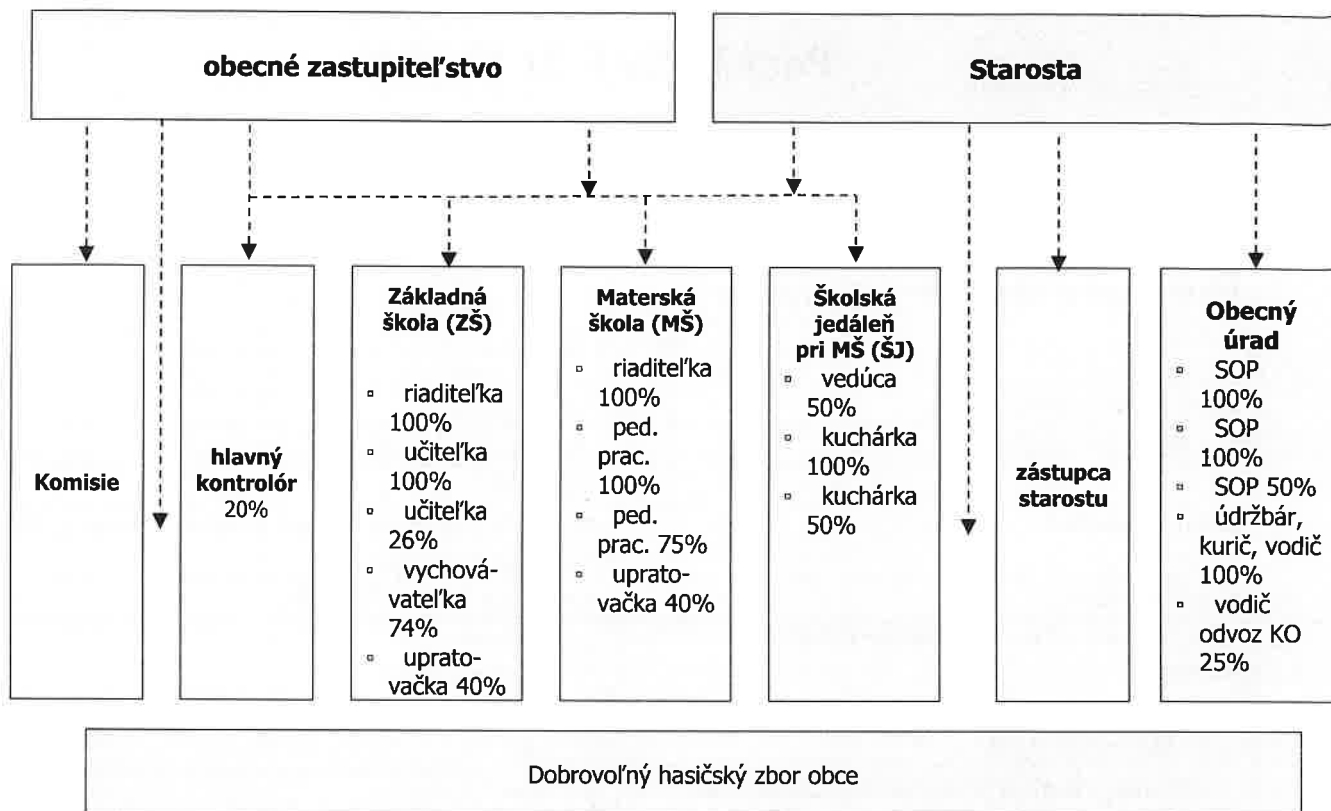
obecné zastupiteľstvo

Starosta

Komisie

hlavný kontrolór 20%

Základná škola (ZŠ)
- riaditeľka 100%
- učiteľka 100%
- učiteľka 26%
- vychovávateľka 74%
- upratovačka 40%

Materská škola (MŠ)
- riaditeľka 100%
- ped. prac. 100%
- ped. prac. 75%
- upratovačka 40%

Školská jedáleň pri MŠ (ŠJ)
- vedúca 50%
- kuchárka 100%
- kuchárka 50%

zástupca starostu

Obecný úrad
- SOP 100%
- SOP 100%
- SOP 50%
- údržbár, kurič, vodič 100%
- vodič odvoz KO 25%

Dobrovoľný hasičský zbor obce